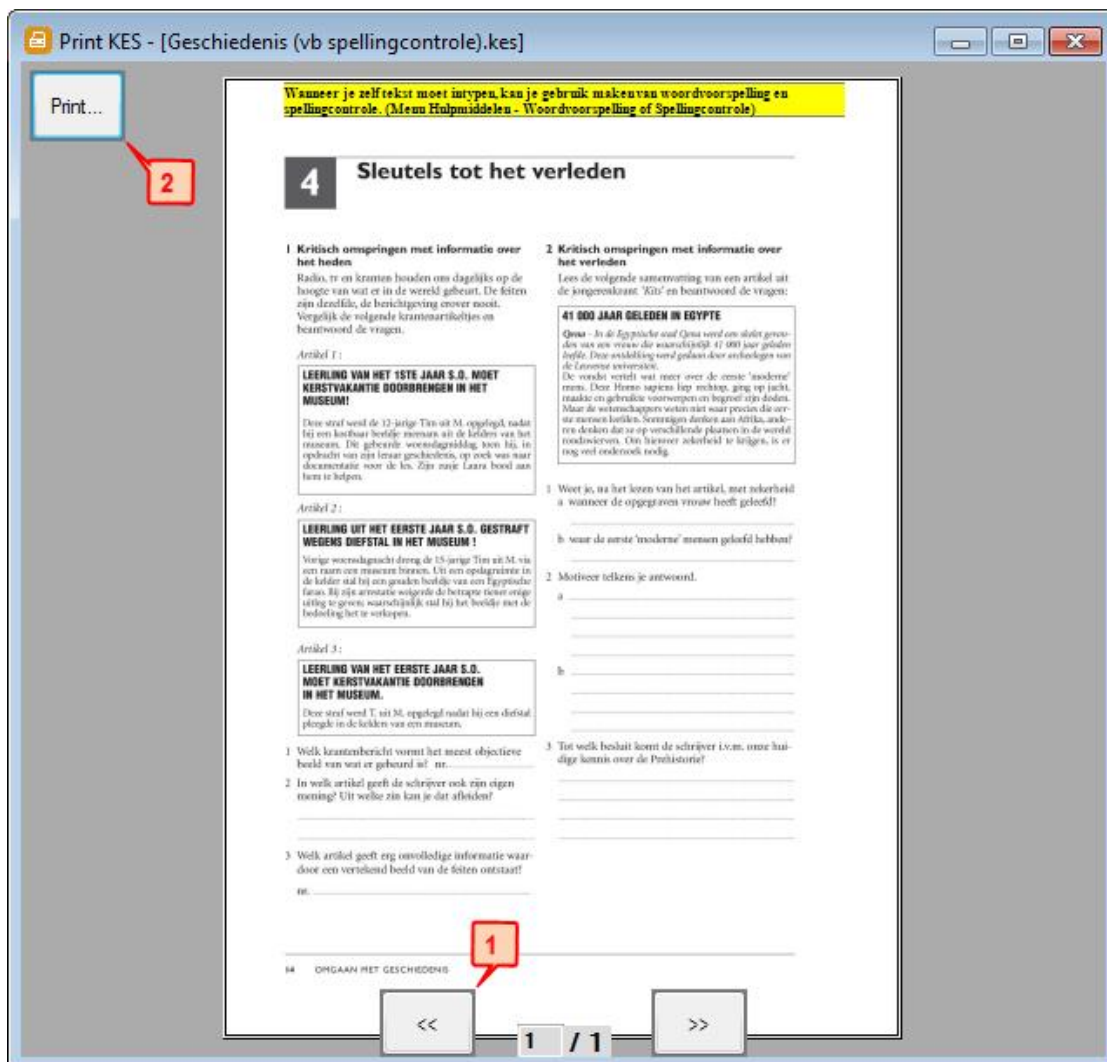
Print KES - [Geschiedenis (vb spellingcontrole).kes]

Print...

2

Wanneer je zelf tekst moet intypen, kan je gebruik maken van woordvoorspelling en spellingcontrole. (Menu Hulpmiddelen - Woordvoorspelling of Spellingcontrole)

4 Sleutels tot het verleden

1 Kritisch omspringen met informatie over het heden

Radio, tv en kranten houden ons dagelijks op de hoogte van wat er in de wereld gebeurt. De feiten zijn dezelfde, de berichtgeving erover nooit. Vergelijk de volgende krantenartikeltjes en beantwoord de vragen.

Artikel 1 :

LEERLING VAN HET 1STE JAAR S.O. MOET KERSTVAKANTIE DOORBRENGEN IN HET MUSEUM!

Deze straf werd de 12-jarige Tim uit M. opgelegd, nadat hij een kostbaar beeldje meenam uit de kelders van het museum. Dit gebeurde woensdagmiddag, toen hij, in opdracht van zijn leraar geschiedenis, op zoek was naar documentatie voor de les. Zijn zusje Laura bood aan hem te helpen.

Artikel 2 :

LEERLING UIT HET EERSTE JAAR S.O. GESTRAFT WEGENS DIEFSTAL IN HET MUSEUM !

Vorige woensdagnacht drong de 15-jarige Tim uit M. via een raam een museum binnen. Uit een opslagruimte in de kelder stal hij een gouden beeldje van een Egyptische farao. Bij zijn arrestatie weigerde de betrapte tiener enige uitleg te geven; waarschijnlijk stal hij het beeldje met de bedoeling het te verkopen.

Artikel 3 :

LEERLING VAN HET EERSTE JAAR S.O. MOET KERSTVAKANTIE DOORBRENGEN IN HET MUSEUM.

Deze straf werd T. uit M. opgelegd nadat hij een diefstal pleegde in de kelders van een museum.

1 Welk krantenbericht vormt het meest objectieve beeld van wat er gebeurd is? nr. ......

2 In welk artikel geeft de schrijver ook zijn eigen mening? Uit welke zin kan je dat afleiden?

3 Welk artikel geeft erg onvolledige informatie waardoor een vertekend beeld van de feiten ontstaat?

nr. ......

2 Kritisch omspringen met informatie over het verleden

Lees de volgende samenvatting van een artikel uit de jongerenkrant 'Kits' en beantwoord de vragen:

41 000 JAAR GELEDEN IN EGYPTE

Qena - In de Egyptische stad Qena werd een skelet gevonden van een vrouw die waarschijnlijk 41 000 jaar geleden leefde. Deze ontdekking werd gedaan door archeologen van de Leuvense universiteit.
De vondst vertelt wat meer over de eerste 'moderne' mens. Deze Homo sapiens liep rechtop, ging op jacht, maakte en gebruikte voorwerpen en begroef zijn doden. Maar de wetenschappers weten niet waar precies die eerste mensen leefden. Sommigen denken aan Afrika, anderen denken dat ze op verschillende plaatsen in de wereld rondzwierven. Om hierover zekerheid te krijgen, is er nog veel onderzoek nodig.

1 Weet je, na het lezen van het artikel, met zekerheid
a wanneer de opgegraven vrouw heeft geleefd!

b waar de eerste 'moderne' mensen geleefd hebben?

2 Motiveer telkens je antwoord.
a

b

3 Tot welk besluit komt de schrijver i.v.m. onze huidige kennis over de Prehistorie?

14 OMGAAN MET GESCHIEDENIS

1

<<

1 / 1

>>